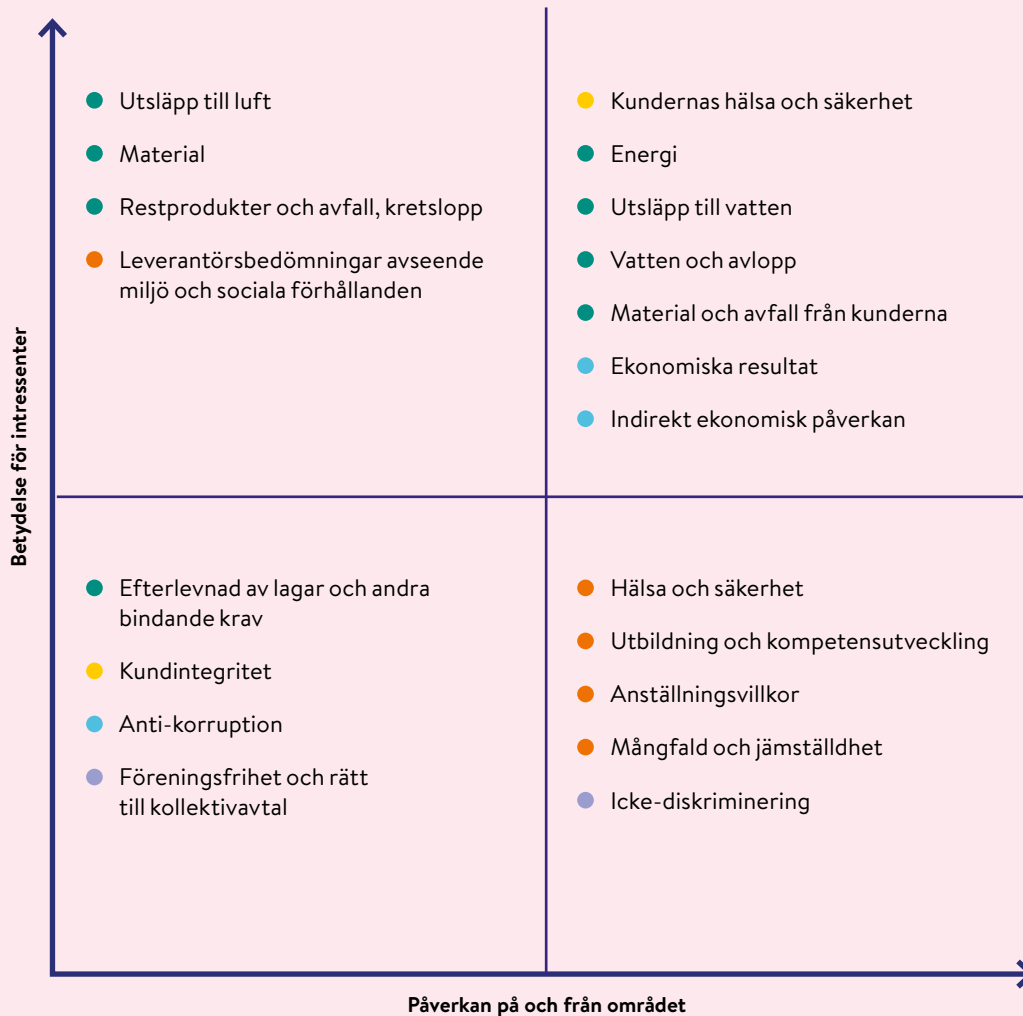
Betydelse för intressenter

Utsläpp till luft
Material
Restprodukter och avfall, kretslopp
Leverantörsbedömningar avseende miljö och sociala förhållanden

Kundernas hälsa och säkerhet
Energi
Utsläpp till vatten
Vatten och avlopp
Material och avfall från kunderna
Ekonomiska resultat
Indirekt ekonomisk påverkan

Efterlevnad av lagar och andra bindande krav
Kundintegritet
Anti-korruption
Föreningsfrihet och rätt till kollektivavtal

Hälsa och säkerhet
Utbildning och kompetensutveckling
Anställningsvillkor
Mångfald och jämställdhet
Icke-diskriminering

Påverkan på och från området